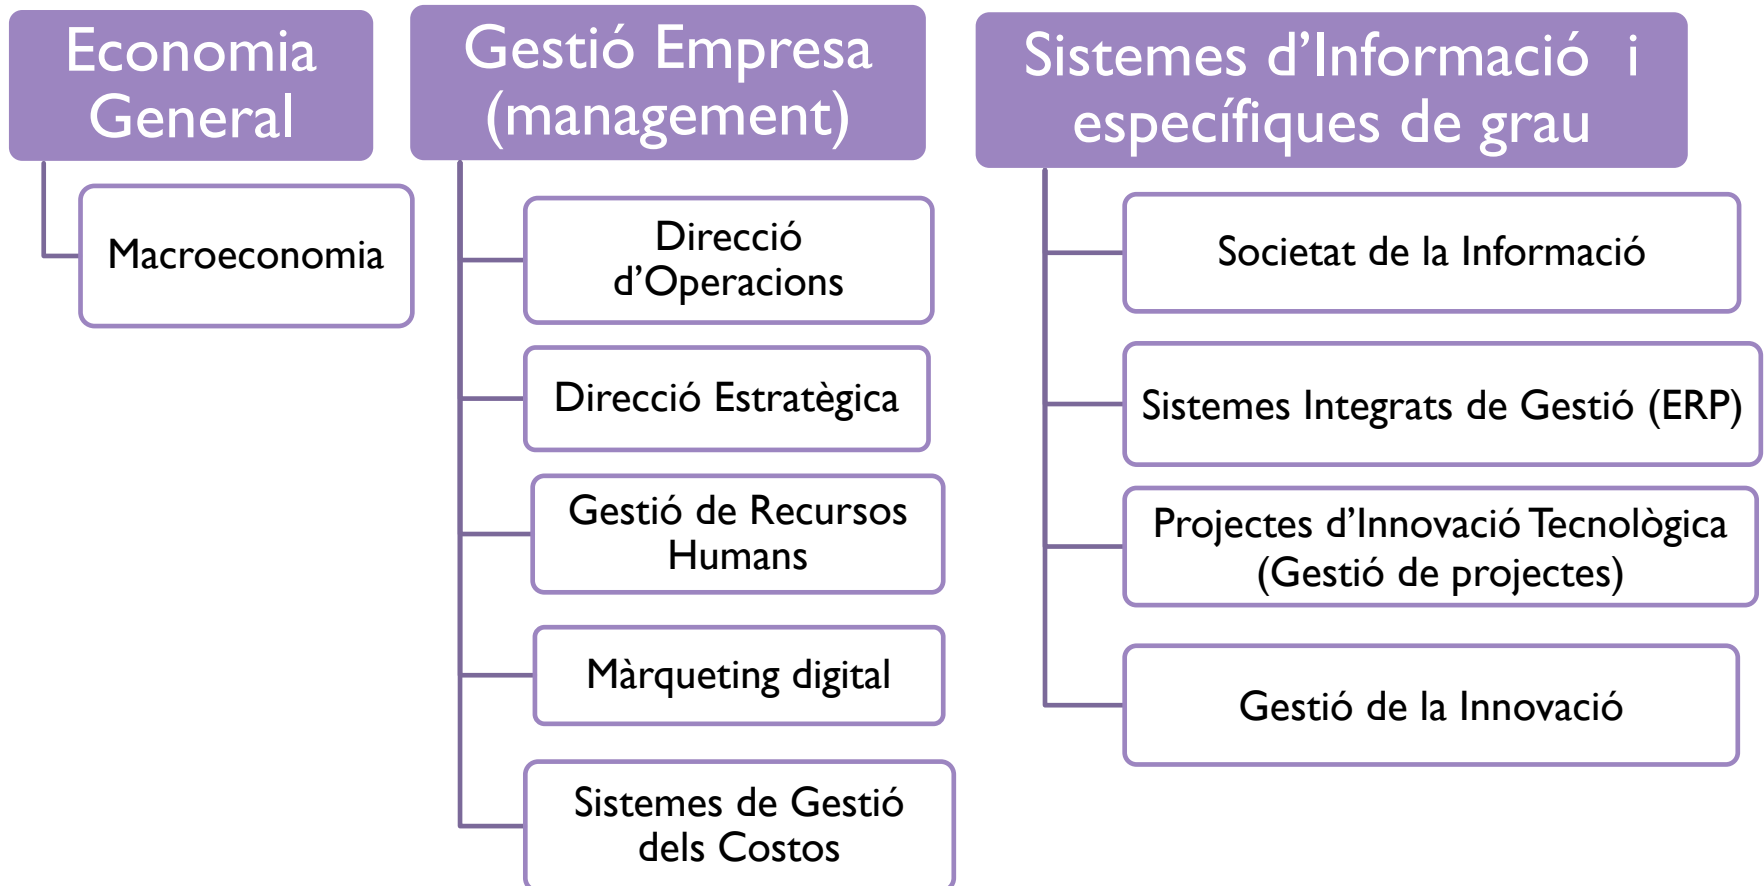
Economia General

Macroeconomia

Gestió Empresa (management)

Direcció d'Operacions

Direcció Estratègica

Gestió de Recursos Humans

Màrqueting digital

Sistemes de Gestió dels Costos

Sistemes d'Informació i específiques de grau

Societat de la Informació

Sistemes Integrats de Gestió (ERP)

Projectes d'Innovació Tecnològica (Gestió de projectes)

Gestió de la Innovació